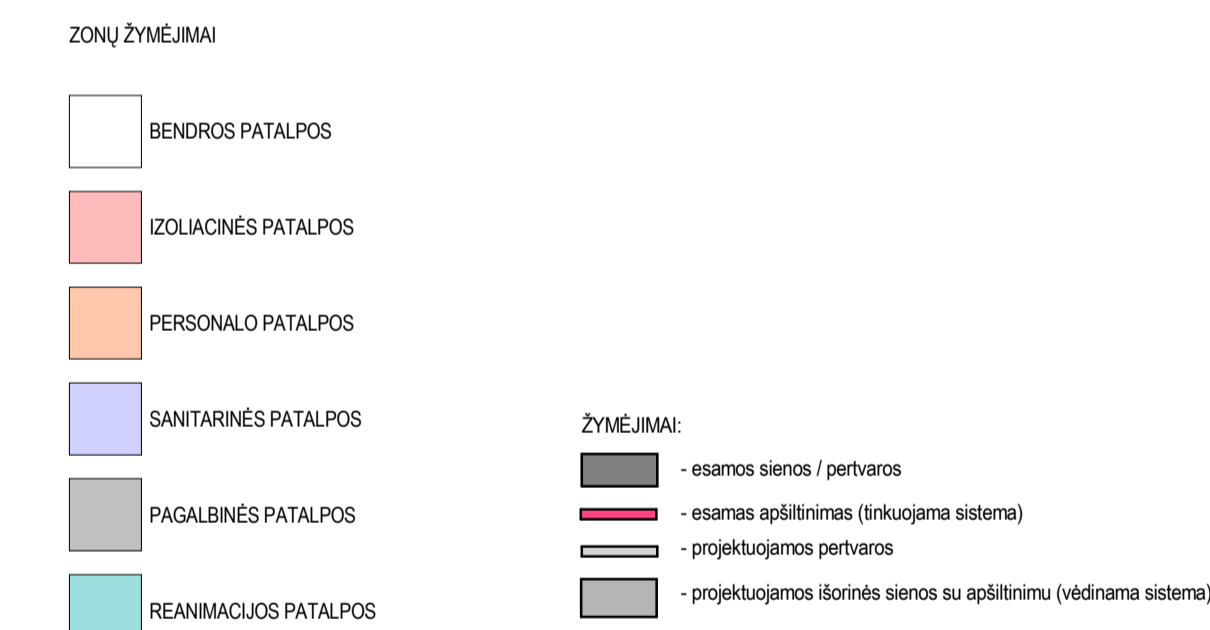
ZONŲ ŽYMĖJIMAI

BENDROS PATALPOS

IZOLIACINĖS PATALPOS

PERSONALO PATALPOS

SANITARINĖS PATALPOS

PAGALBINĖS PATALPOS

REANIMACIJOS PATALPOS

ŽYMĖJIMAI:

- esamos sienos / pertvaros

- esamas apšiltinimas (tinkuojama sistema)

- projektuojamos pertvaros

- projektuojamos išorinės sienos su apšiltinimu (vėdinama sistema)